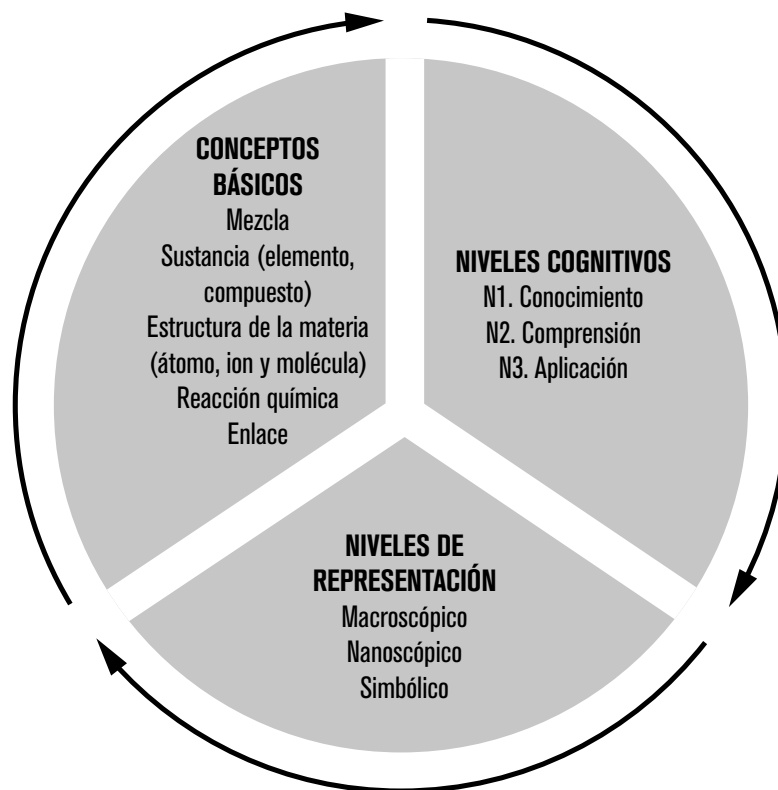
CONCEPTOS BÁSICOS
Mezcla
Sustancia (elemento, compuesto)
Estructura de la materia (átomo, ion y molécula)
Reacción química
Enlace

NIVELES COGNITIVOS
N1. Conocimiento
N2. Comprensión
N3. Aplicación

NIVELES DE REPRESENTACIÓN
Macroscópico
Nanoscópico
Simbólico